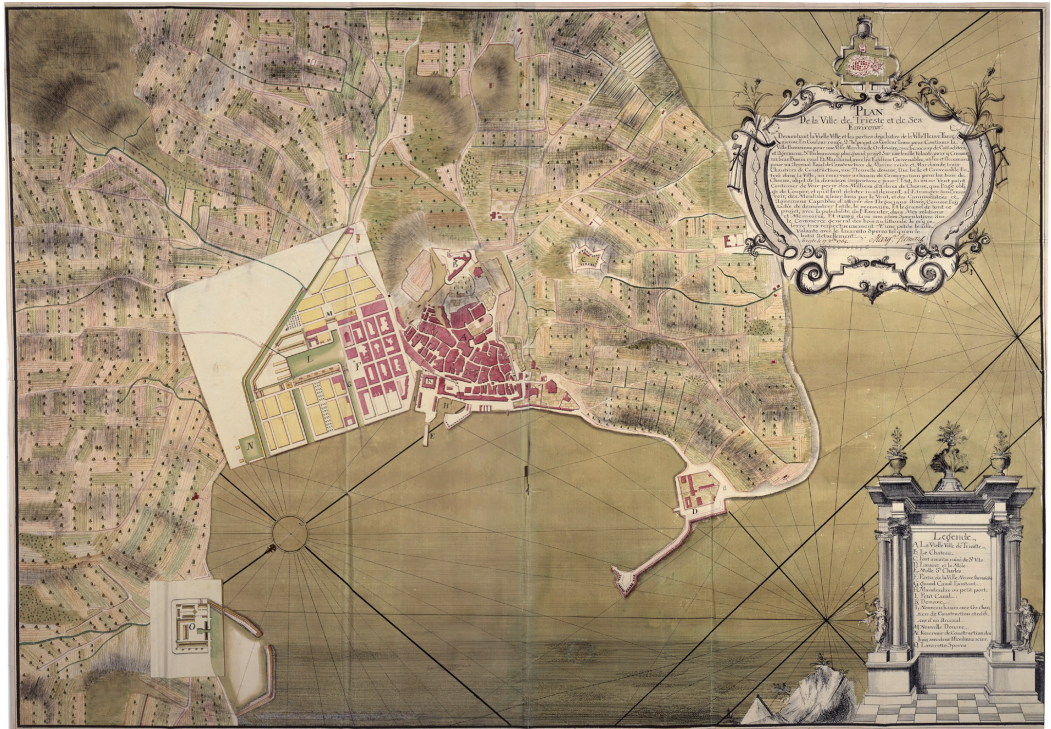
PLAN
De la Ville de Trieste et de ses Environs.

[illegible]

Legende
A. La Vieille Ville de Trieste.
B. Le Chateau.
C. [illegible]
D. Lazaret et le Mole
E. Molle S.t Charles
F. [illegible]
G. Grand Canal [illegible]
H. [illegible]
I. Petit Canal
K. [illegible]
L. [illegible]
M. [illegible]
N. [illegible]
O. Lazaretto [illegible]

A
B
C
D
E
F
G
H
I
K
L
M
N
O